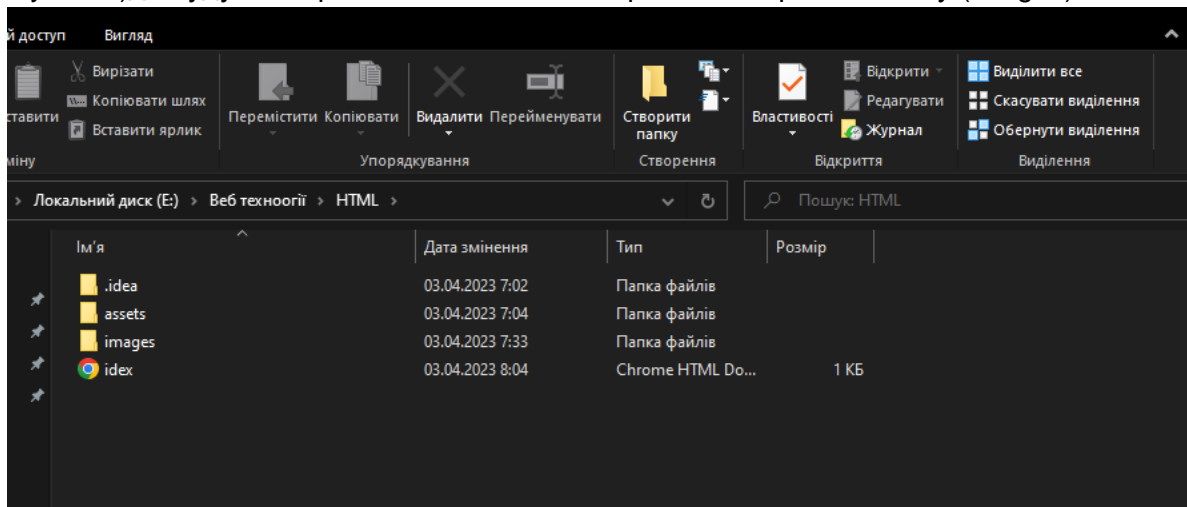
й доступ Вигляд

Вирізати
Копіювати шлях
Вставити ярлик
ставити
міну

Перемістити Копіювати Видалити Перейменувати
Упорядкування

Створити папку
Створення

Властивості
Відкрити
Редагувати
Журнал
Відкриття

Виділити все
Скасувати виділення
Обернути виділення
Виділення

Локальний диск (E:) > Веб техноогії > HTML >

Пошук: HTML

| Ім'я | Дата змінення | Тип | Розмір |
|---|---|---|---|
| .idea | 03.04.2023 7:02 | Папка файлів | |
| assets | 03.04.2023 7:04 | Папка файлів | |
| images | 03.04.2023 7:33 | Папка файлів | |
| idex | 03.04.2023 8:04 | Chrome HTML Do... | 1 КБ |